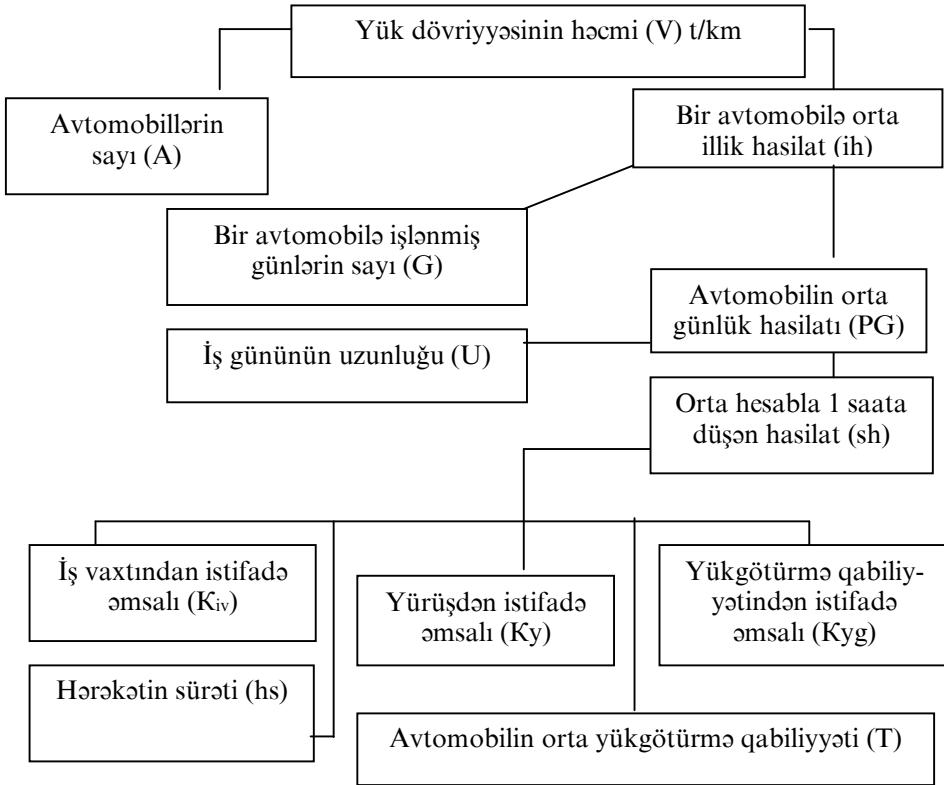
Yük dövriyyəsinin həcmi (V) t/km

Avtomobillərin sayı (A)

Bir avtomobilə orta illik hasilat (ih)

Bir avtomobilə işlənmiş günlərin sayı (G)

Avtomobilin orta günlük hasilatı (PG)

İş gününün uzunluğu (U)

Orta hesabla 1 saata düşən hasilat (sh)

İş vaxtından istifadə əmsalı ($K_{iv}$)

Yürüşdən istifadə əmsalı (Ky)

Yükgötürmə qabiliyyətindən istifadə əmsalı (Kyg)

Hərəkətin sürəti (hs)

Avtomobilin orta yükgötürmə qabiliyyəti (T)